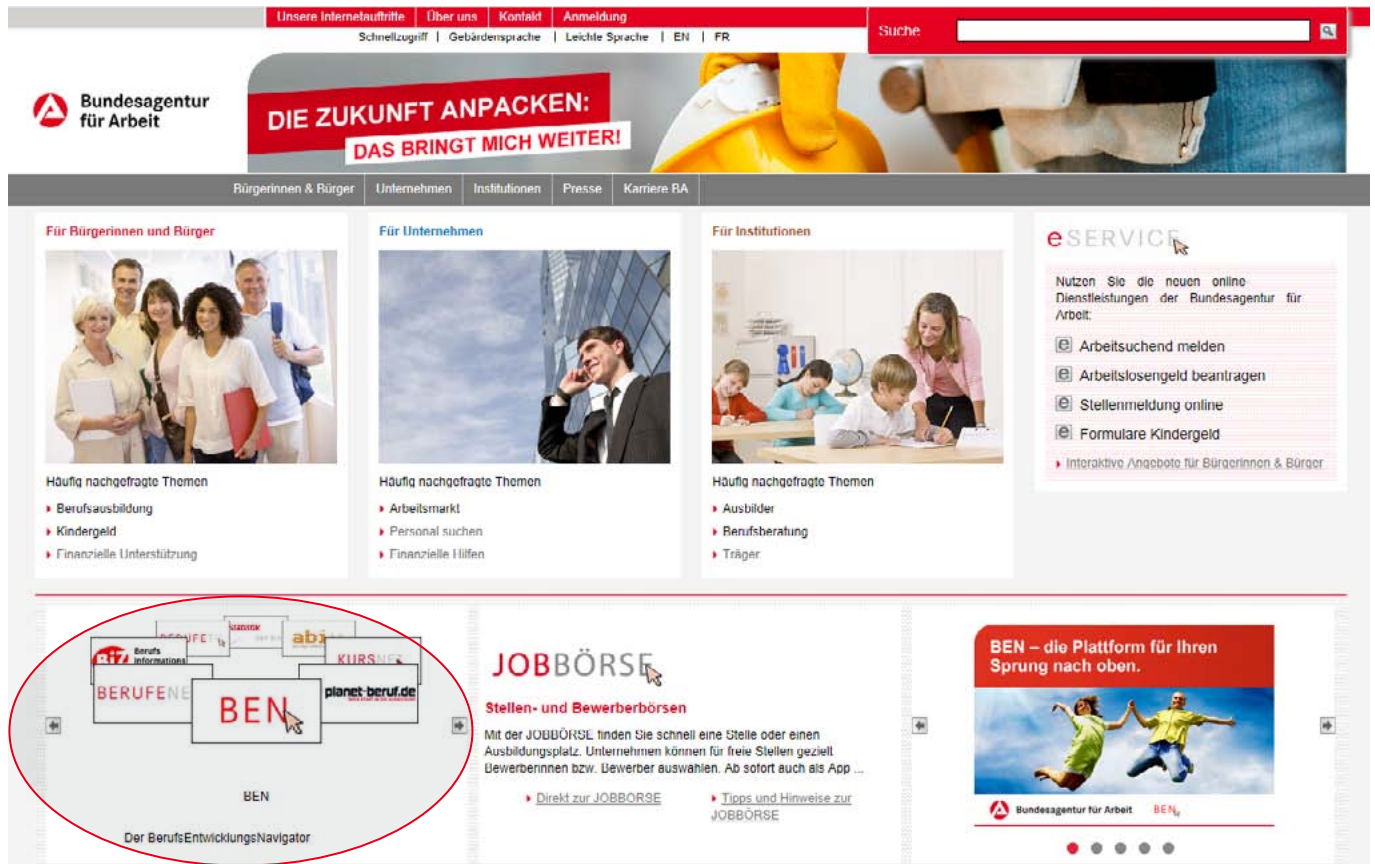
Unsere Internetauftritte | Über uns | Kontakt | Anmeldung

Schnellzugriff | Gebärdensprache | Leichte Sprache | EN | FR

Suche

Bundesagentur für Arbeit

DIE ZUKUNFT ANPACKEN:
DAS BRINGT MICH WEITER!

Bürgerinnen & Bürger | Unternehmen | Institutionen | Presse | Karriere BA

Für Bürgerinnen und Bürger

Häufig nachgefragte Themen
- Berufsausbildung
- Kindergeld
- Finanzielle Unterstützung

Für Unternehmen

Häufig nachgefragte Themen
- Arbeitsmarkt
- Personal suchen
- Finanzielle Hilfen

Für Institutionen

Häufig nachgefragte Themen
- Ausbilder
- Berufsberatung
- Träger

eSERVICE

Nutzen Sie die neuen online Dienstleistungen der Bundesagentur für Arbeit:

Arbeitsuchend melden
Arbeitslosengeld beantragen
Stellenmeldung online
Formulare Kindergeld

- Interaktive Angebote für Bürgerinnen & Bürger

BERUFE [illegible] abi KURSNET BiZ Berufs Informations BERUFENET BEN planet-beruf.de

BEN

Der BerufsEntwicklungsNavigator

JOBBÖRSE

Stellen- und Bewerberbörsen

Mit der JOBBÖRSE finden Sie schnell eine Stelle oder einen Ausbildungsplatz. Unternehmen können für freie Stellen gezielt Bewerberinnen bzw. Bewerber auswählen. Ab sofort auch als App ...

- Direkt zur JOBBÖRSE
- Tipps und Hinweise zur JOBBÖRSE

BEN – die Plattform für Ihren Sprung nach oben.

Bundesagentur für Arbeit BEN